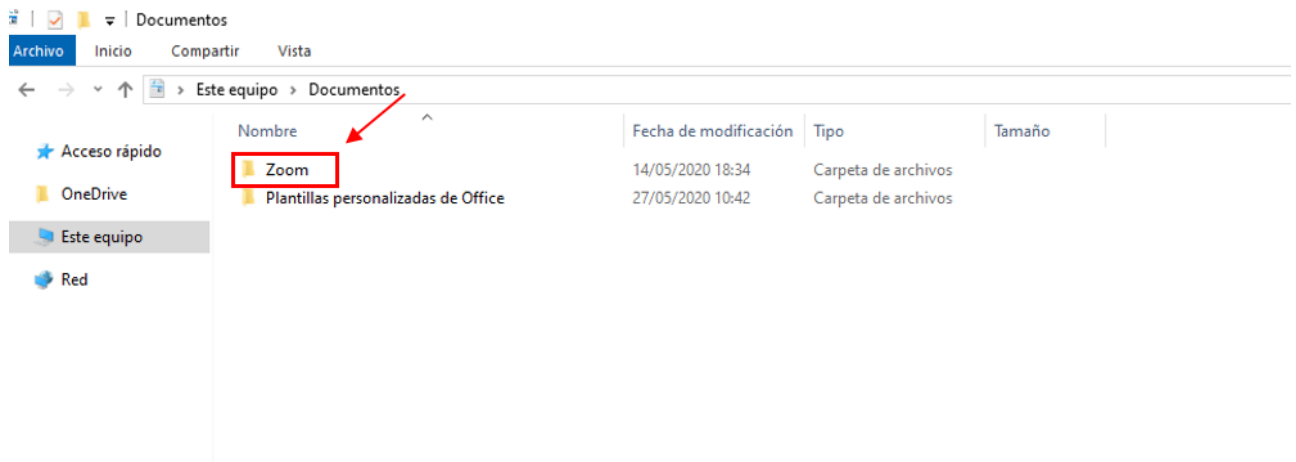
Documentos

Archivo Inicio Compartir Vista

Este equipo > Documentos

Acceso rápido
OneDrive
Este equipo
Red

| Nombre | Fecha de modificación | Tipo | Tamaño |
|---|---|---|---|
| Zoom | 14/05/2020 18:34 | Carpeta de archivos | |
| Plantillas personalizadas de Office | 27/05/2020 10:42 | Carpeta de archivos | |